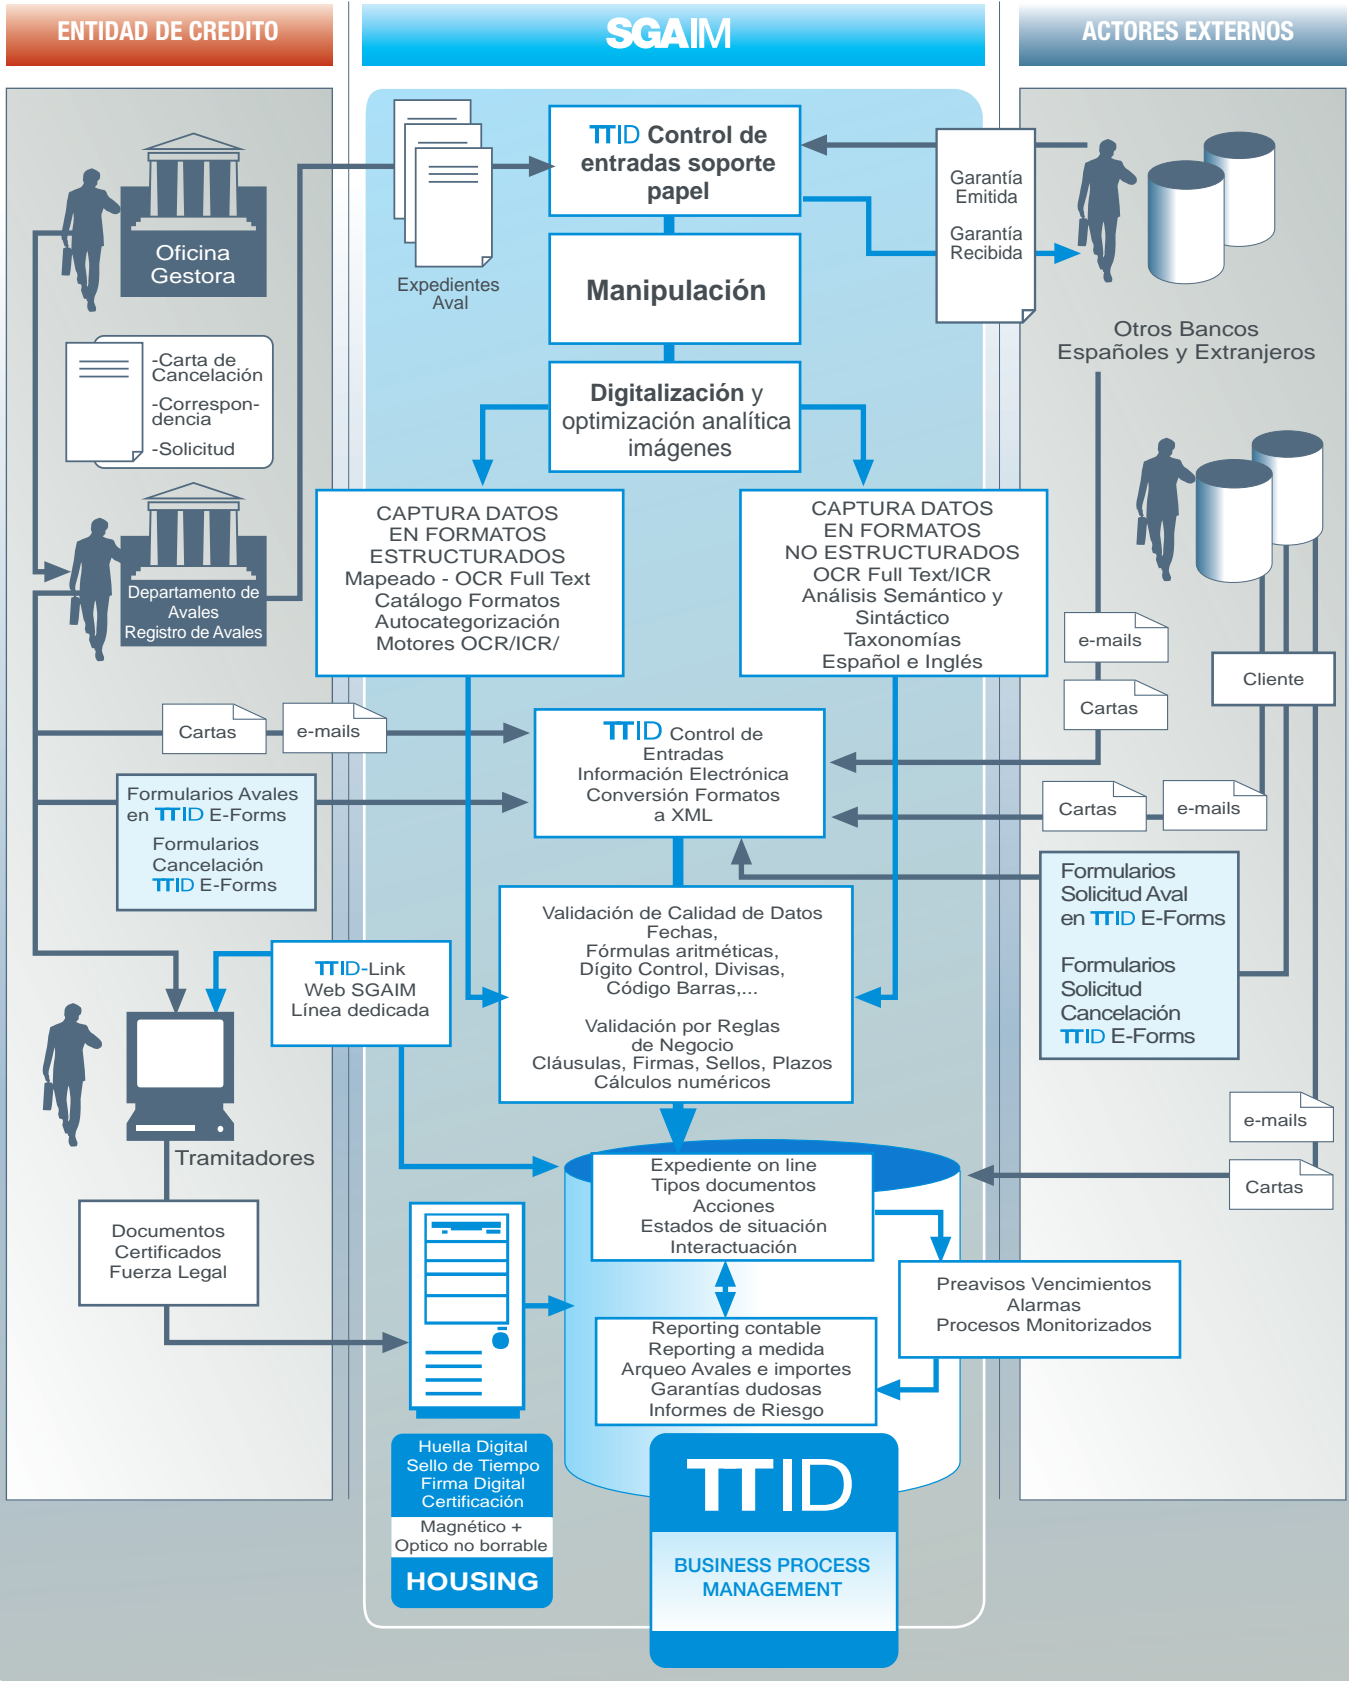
ENTIDAD DE CREDITO

SGAIM

ACTORES EXTERNOS

Oficina Gestora

-Carta de Cancelación
-Correspondencia
-Solicitud

Departamento de Avales
Registro de Avales

Expedientes Aval

TTID Control de entradas soporte papel

Manipulación

Digitalización y optimización analítica imágenes

Garantía Emitida
Garantía Recibida

Otros Bancos Españoles y Extranjeros

CAPTURA DATOS
EN FORMATOS
ESTRUCTURADOS
Mapeado - OCR Full Text
Catálogo Formatos
Autocategorización
Motores OCR/ICR/

CAPTURA DATOS
EN FORMATOS
NO ESTRUCTURADOS
OCR Full Text/ICR
Análisis Semántico y Sintáctico
Taxonomías
Español e Inglés

e-mails
Cartas
Cliente

Cartas
e-mails

TTID Control de Entradas
Información Electrónica
Conversión Formatos a XML

Formularios Avales en TTID E-Forms
Formularios Cancelación TTID E-Forms

Cartas
e-mails

Formularios Solicitud Aval en TTID E-Forms
Formularios Solicitud Cancelación TTID E-Forms

Validación de Calidad de Datos
Fechas,
Fórmulas aritméticas,
Dígito Control, Divisas,
Código Barras,...

Validación por Reglas de Negocio
Cláusulas, Firmas, Sellos, Plazos
Cálculos numéricos

TTID-Link
Web SGAIM
Línea dedicada

Tramitadores

Documentos
Certificados
Fuerza Legal

e-mails
Cartas

Expediente on line
Tipos documentos
Acciones
Estados de situación
Interactuación

Preavisos Vencimientos
Alarmas
Procesos Monitorizados

Reporting contable
Reporting a medida
Arqueo Avales e importes
Garantías dudosas
Informes de Riesgo

Huella Digital
Sello de Tiempo
Firma Digital
Certificación
Magnético +
Optico no borrable
HOUSING

TTID
BUSINESS PROCESS MANAGEMENT